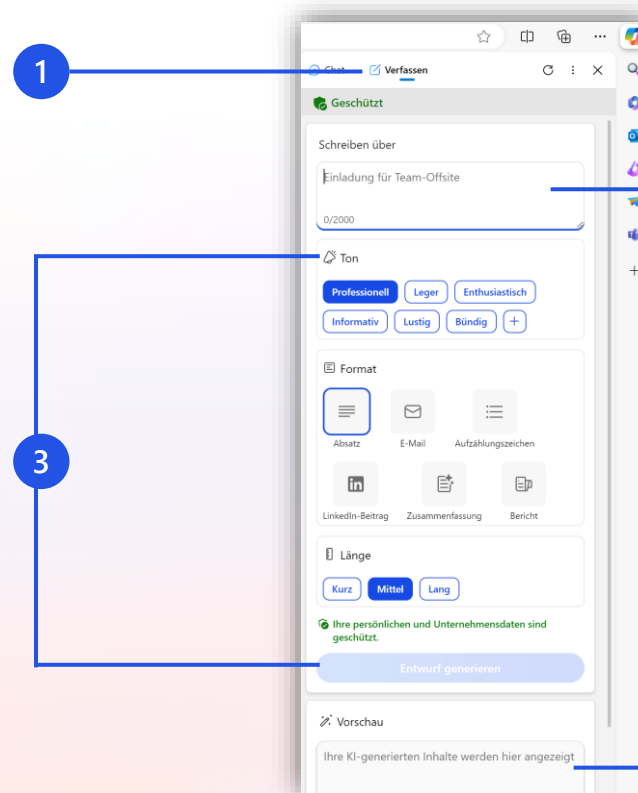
1

3

Chat Verfassen

Geschützt

Schreiben über

Einladung für Team-Offsite

0/2000

Ton

Professionell Leger Enthusiastisch

Informativ Lustig Bündig +

Format

Absatz E-Mail Aufzählungszeichen

LinkedIn-Beitrag Zusammenfassung Bericht

Länge

Kurz Mittel Lang

Ihre persönlichen und Unternehmensdaten sind geschützt.

Entwurf generieren

Vorschau

Ihre KI-generierten Inhalte werden hier angezeigt